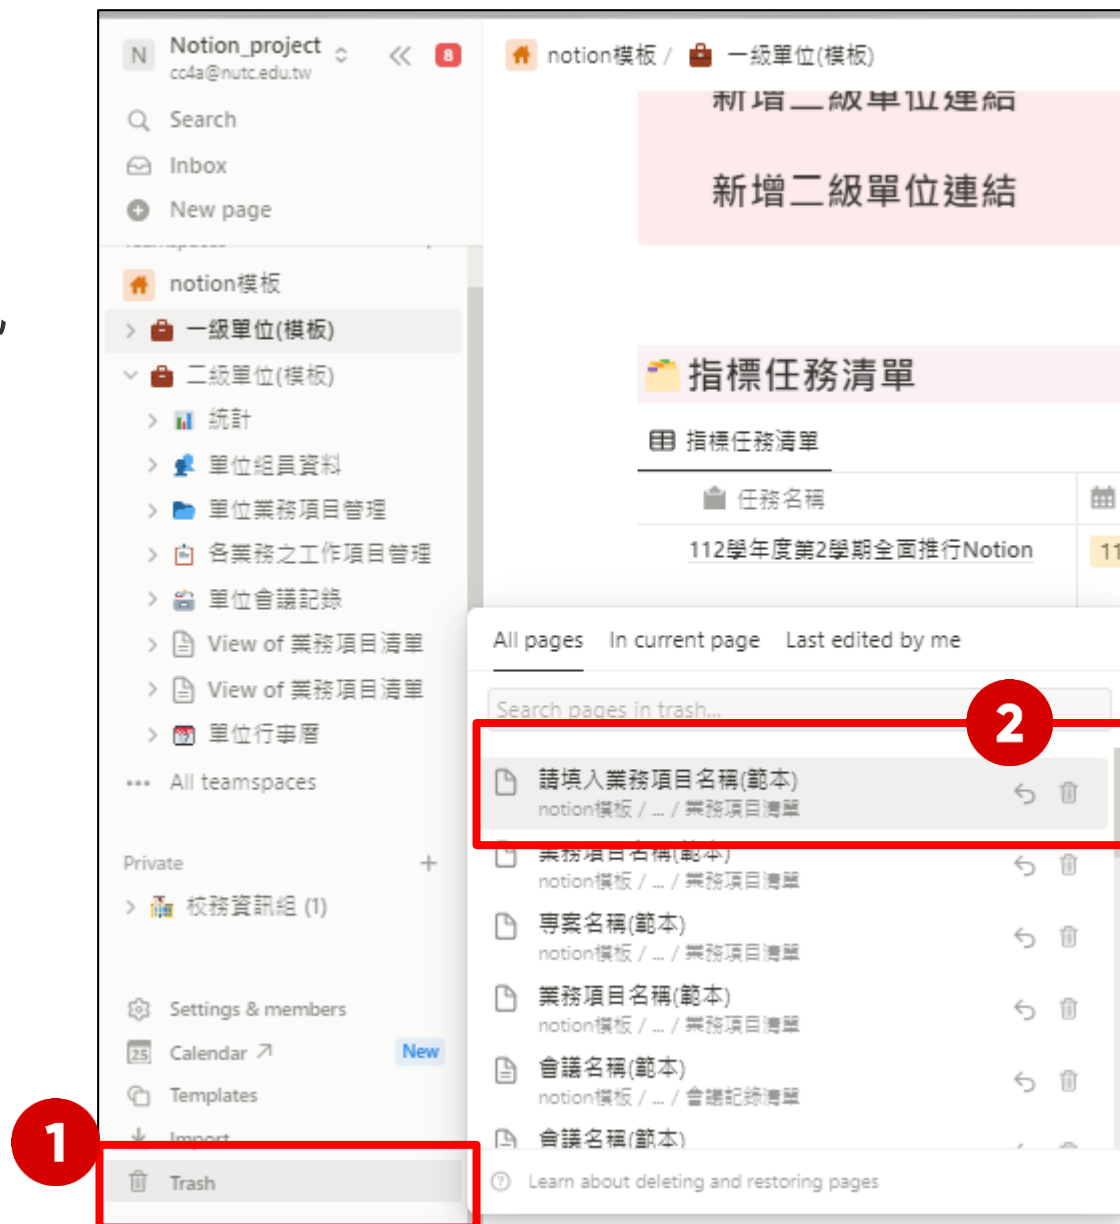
N Notion_project
cc4a@nutc.edu.tw
8
Search
Inbox
New page
notion模板
一級單位(模板)
二級單位(模板)
統計
單位組員資料
單位業務項目管理
各業務之工作項目管理
單位會議記錄
View of 業務項目清單
View of 業務項目清單
單位行事曆
All teamspaces
Private
校務資訊組 (1)
Settings & members
Calendar
New
Templates
Import
Trash

1

notion模板 / 一級單位(模板)
新增二級單位連結
新增二級單位連結
指標任務清單
指標任務清單
任務名稱
112學年度第2學期全面推行Notion
11

All pages In current page Last edited by me
Search pages in trash...
2
請填入業務項目名稱(範本)
notion模板 / ... / 業務項目清單
業務項目名稱(範本)
notion模板 / ... / 業務項目清單
專案名稱(範本)
notion模板 / ... / 業務項目清單
業務項目名稱(範本)
notion模板 / ... / 業務項目清單
會議名稱(範本)
notion模板 / ... / 會議記錄清單
會議名稱(範本)
Learn about deleting and restoring pages